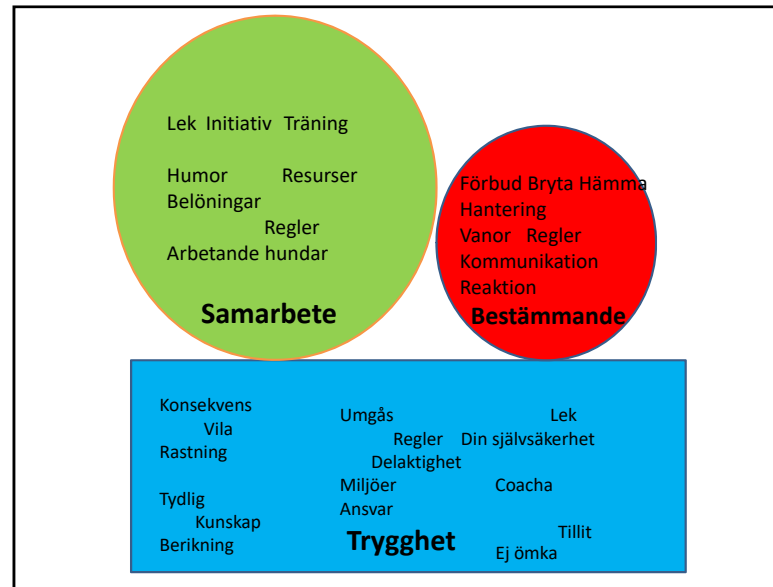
Lek Initiativ Träning

Humor Resurser
Belöningar
Regler
Arbetande hundar

Samarbete

Förbud Bryta Hämma
Hantering
Vanor Regler
Kommunikation
Reaktion

Bestämmande

Konsekvens
Vila
Rastning

Tydlig
Kunskap
Berikning

Umgås
Regler
Delaktighet
Miljöer
Ansvar

Lek
Din självsäkerhet

Coacha

Tillit
Ej ömka

Trygghet